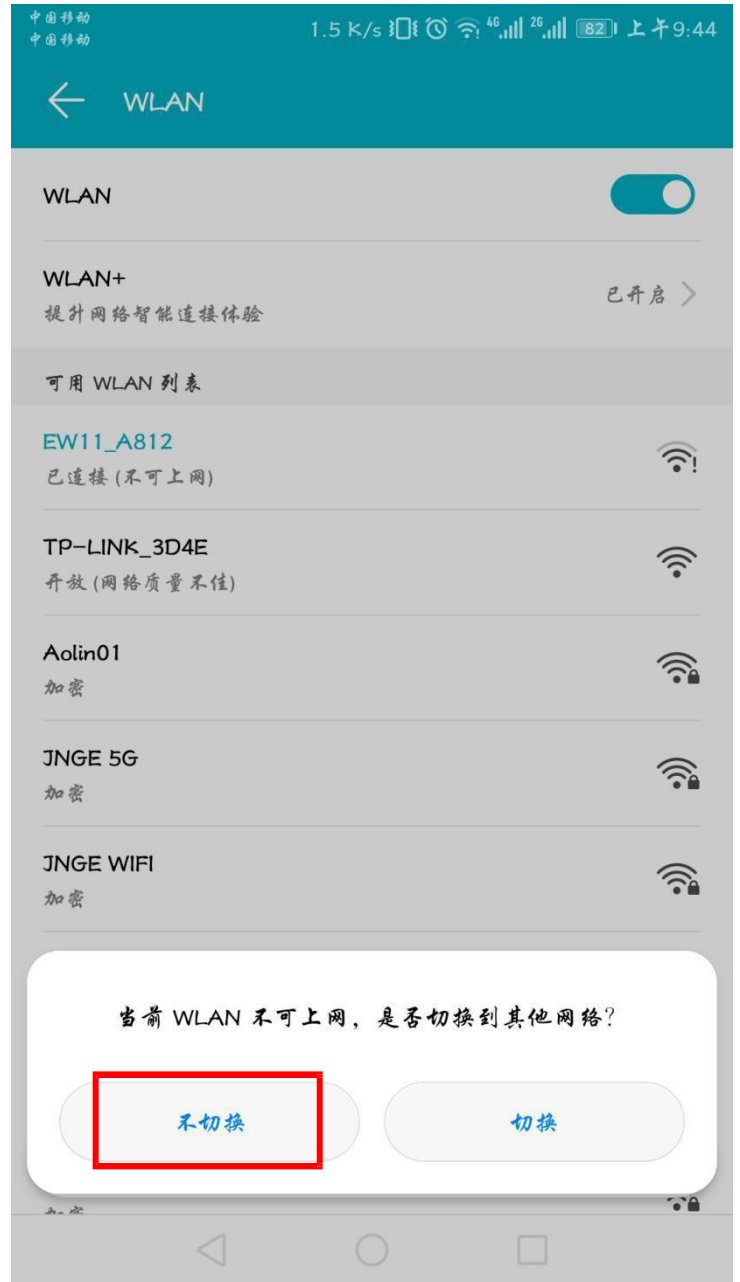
中国移动
中国移动
1.5 K/s 46 26 82 上午9:44

WLAN

WLAN

WLAN+
提升网络智能连接体验
已开启

可用 WLAN 列表

EW11_A812
已连接 (不可上网)

TP-LINK_3D4E
开放 (网络质量不佳)

Aolin01
加密

JNGE 5G
加密

JNGE WIFI
加密

当前 WLAN 不可上网，是否切换到其他网络?

不切换

切换

加密